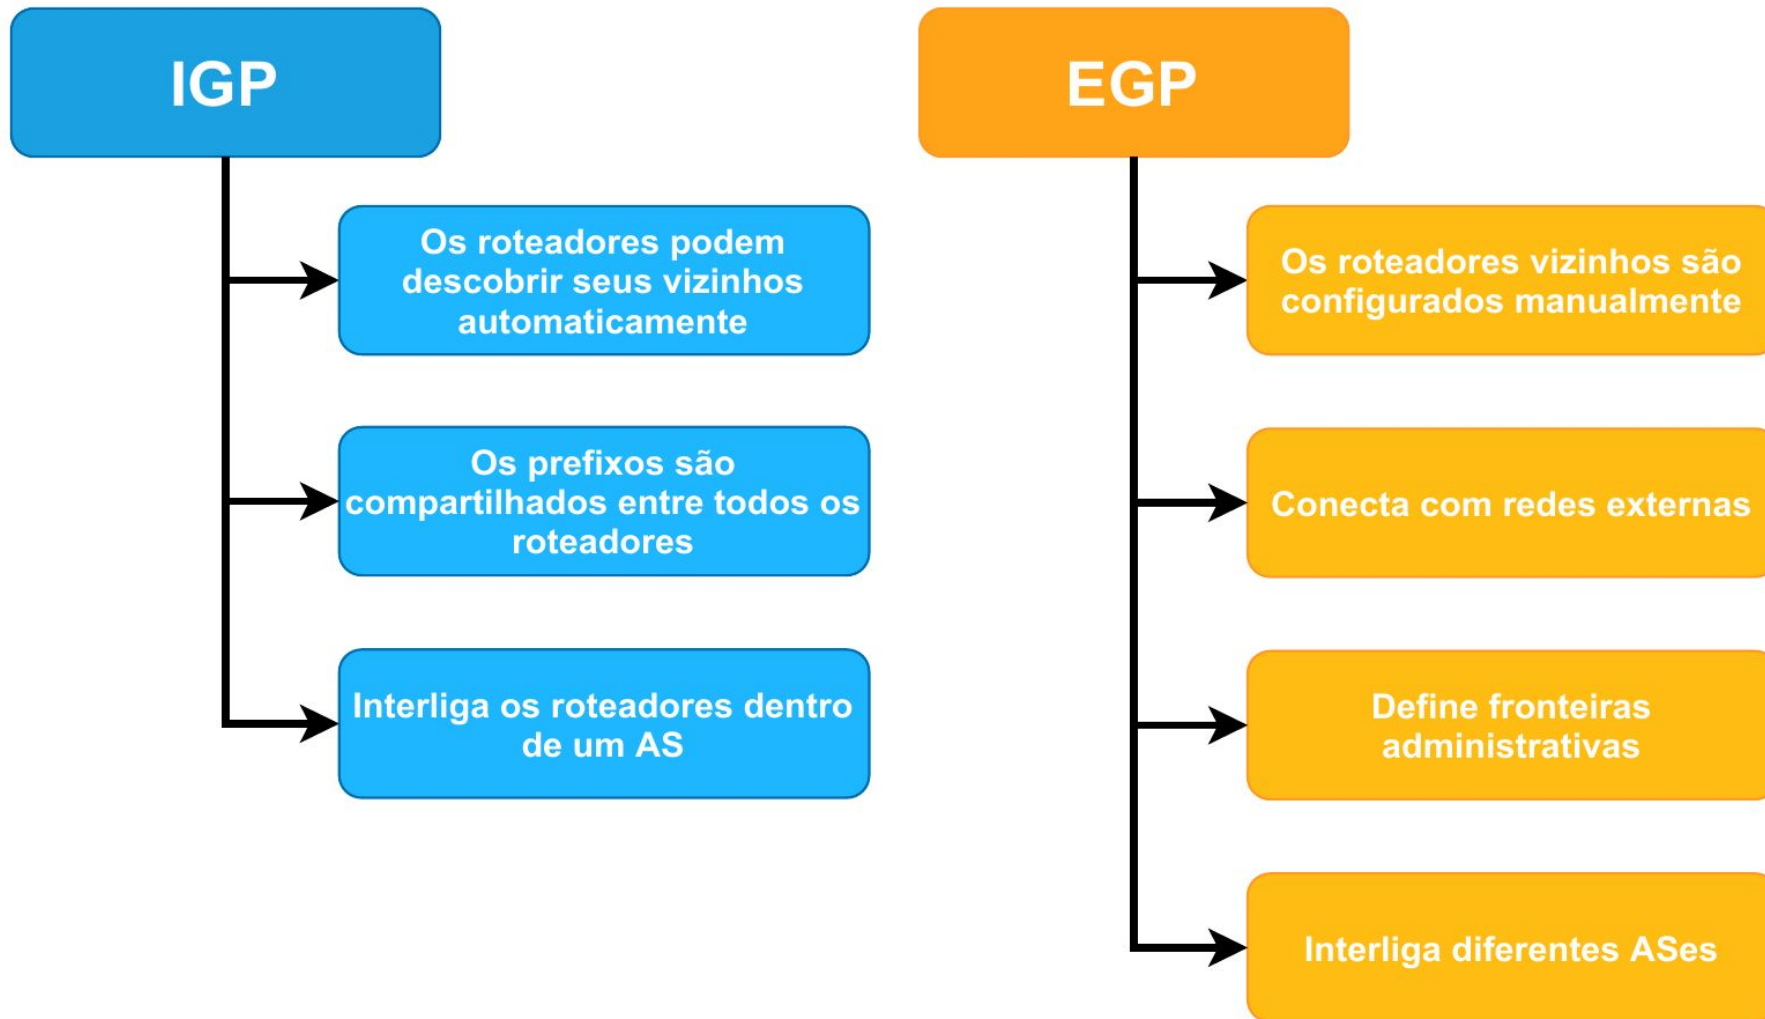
IGP

Os roteadores podem descobrir seus vizinhos automaticamente

Os prefixos são compartilhados entre todos os roteadores

Interliga os roteadores dentro de um AS

EGP

Os roteadores vizinhos são configurados manualmente

Conecta com redes externas

Define fronteiras administrativas

Interliga diferentes ASes